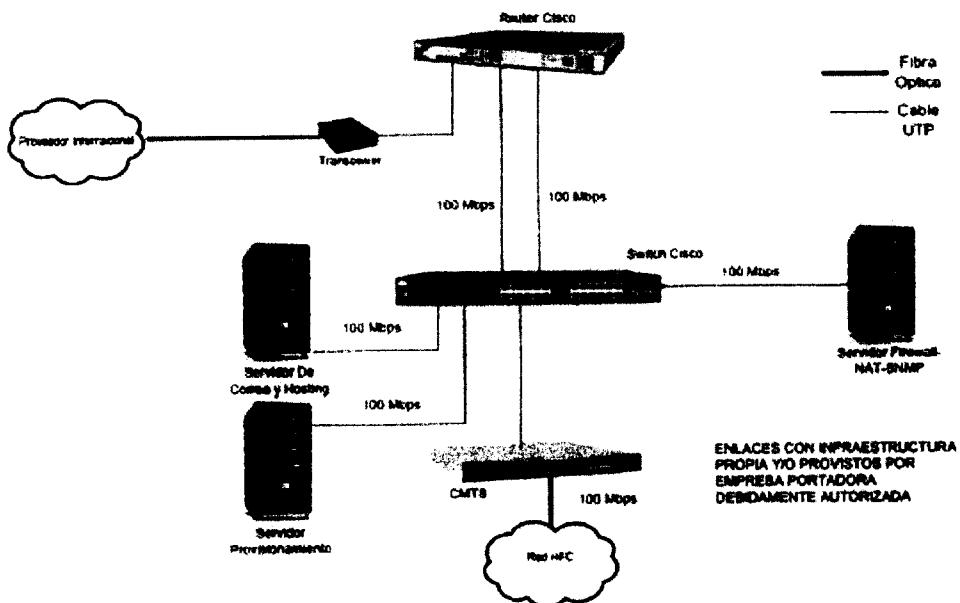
Router Cisco

Fibra Optica

Cable UTP

Proveedor Internacional

Transceiver

100 Mbps

100 Mbps

Switch Cisco

100 Mbps

100 Mbps

Servidor De Correo y Hosting

Servidor Firewall-NAT-SNMP

100 Mbps

ENLACES CON INFRAESTRUCTURA PROPIA Y/O PROVISTOS POR EMPRESA PORTADORA DEBIDAMENTE AUTORIZADA

CMTS

100 Mbps

Servidor Provisionamiento

Red HFC